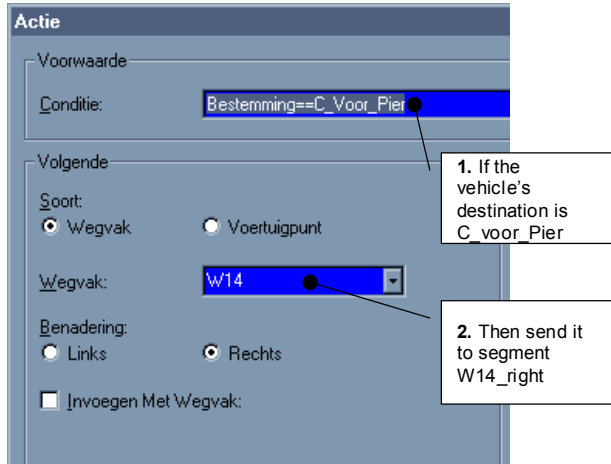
Actie

Voorwaarde

Conditie: Bestemming==C_Voor_Pier

Volgende

Soort:
Wegvak
Voertuigpunt

Wegvak: W14

Benadering:
Links
Rechts

Invoegen Met Wegvak:

**1.** If the vehicle's destination is C_voor_Pier

**2.** Then send it to segment W14_right